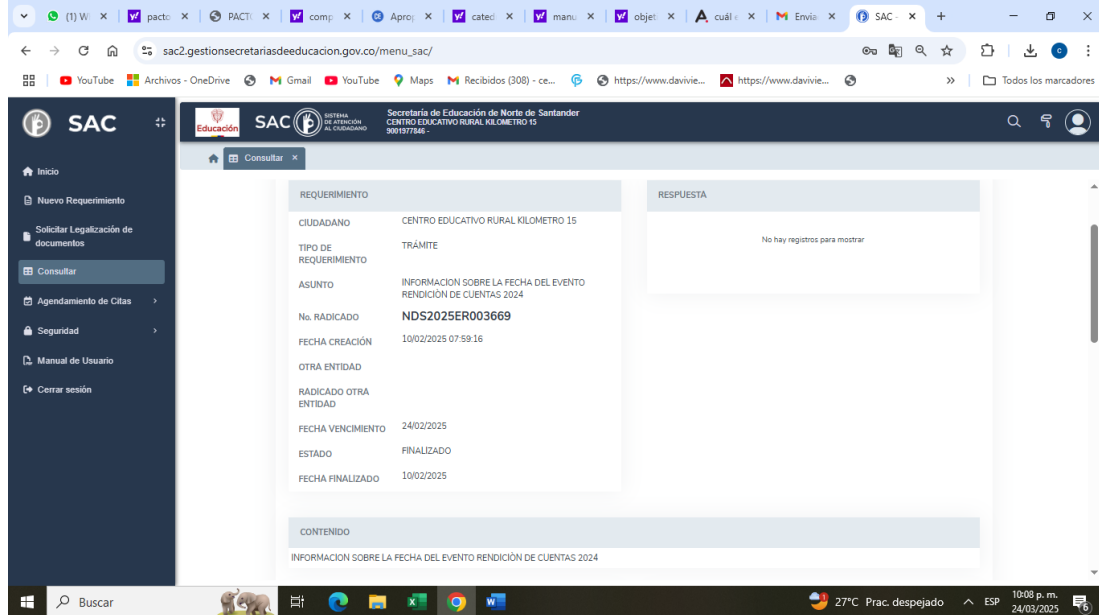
(1) W | pacto | PACTO | comp | Aprop | cated | manu | objet | cuál | Envia | SAC - | +

sac2.gestionsecretariasdeeducacion.gov.co/menu_sac/

YouTube | Archivos - OneDrive | Gmail | YouTube | Maps | Recibidos (308) - ce... | https://www.davivie... | https://www.davivie... | » | Todos los marcadores

SAC

Educación | SAC | SISTEMA DE ATENCIÓN AL CIUDADANO | Secretaría de Educación de Norte de Santander CENTRO EDUCATIVO RURAL KILOMETRO 15 9001977846 -

Consultar ×

Inicio
Nuevo Requerimiento
Solicitar Legalización de documentos
Consultar
Agendamiento de Citas
Seguridad
Manual de Usuario
Cerrar sesión

REQUERIMIENTO

| | |
|---|---|
| CIUDADANO | CENTRO EDUCATIVO RURAL KILOMETRO 15 |
| TIPO DE REQUERIMIENTO | TRÁMITE |
| ASUNTO | INFORMACION SOBRE LA FECHA DEL EVENTO RENDICIÓN DE CUENTAS 2024 |
| No. RADICADO | NDS2025ER003669 |
| FECHA CREACIÓN | 10/02/2025 07:59:16 |
| OTRA ENTIDAD | |
| RADICADO OTRA ENTIDAD | |
| FECHA VENCIMIENTO | 24/02/2025 |
| ESTADO | FINALIZADO |
| FECHA FINALIZADO | 10/02/2025 |

RESPUESTA

No hay registros para mostrar

CONTENIDO

INFORMACION SOBRE LA FECHA DEL EVENTO RENDICIÓN DE CUENTAS 2024

Buscar | 27°C Prac. despejado | ESP | 10:08 p. m. 24/03/2025 | 6